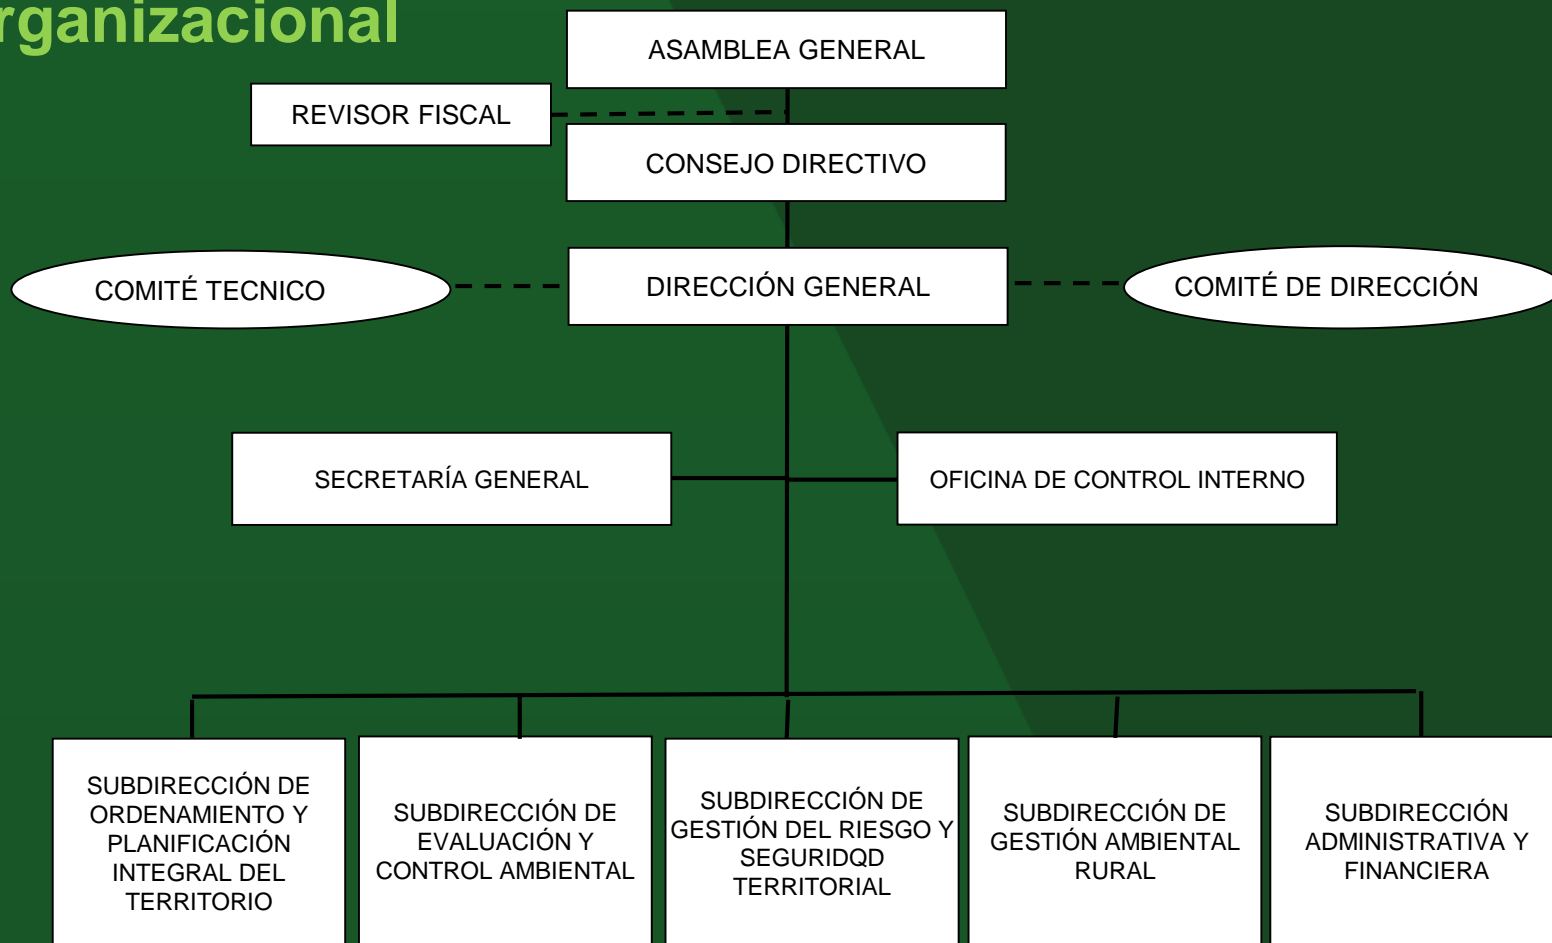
rganizacional

ASAMBLEA GENERAL

REVISOR FISCAL

CONSEJO DIRECTIVO

COMITÉ TECNICO

DIRECCIÓN GENERAL

COMITÉ DE DIRECCIÓN

SECRETARÍA GENERAL

OFICINA DE CONTROL INTERNO

SUBDIRECCIÓN DE ORDENAMIENTO Y PLANIFICACIÓN INTEGRAL DEL TERRITORIO

SUBDIRECCIÓN DE EVALUACIÓN Y CONTROL AMBIENTAL

SUBDIRECCIÓN DE GESTIÓN DEL RIESGO Y SEGURIDQD TERRITORIAL

SUBDIRECCIÓN DE GESTIÓN AMBIENTAL RURAL

SUBDIRECCIÓN ADMINISTRATIVA Y FINANCIERA